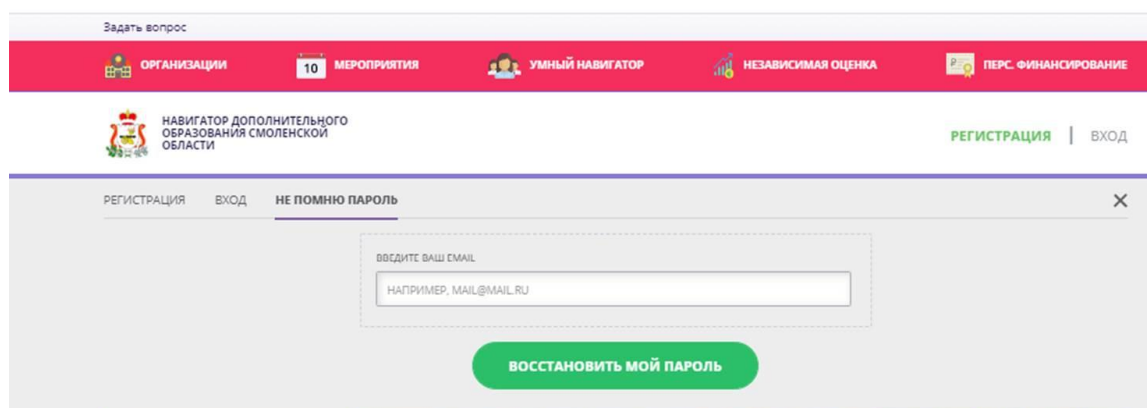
Задать вопрос

ОРГАНИЗАЦИИ 10 МЕРОПРИЯТИЯ УМНЫЙ НАВИГАТОР НЕЗАВИСИМАЯ ОЦЕНКА ПЕРС. ФИНАНСИРОВАНИЕ

НАВИГАТОР ДОПОЛНИТЕЛЬНОГО ОБРАЗОВАНИЯ СМОЛЕНСКОЙ ОБЛАСТИ

РЕГИСТРАЦИЯ | ВХОД

РЕГИСТРАЦИЯ ВХОД НЕ ПОМНЮ ПАРОЛЬ ×

ВВЕДИТЕ ВАШ EMAIL

НАПРИМЕР, MAIL@MAIL.RU

ВОССТАНОВИТЬ МОЙ ПАРОЛЬ